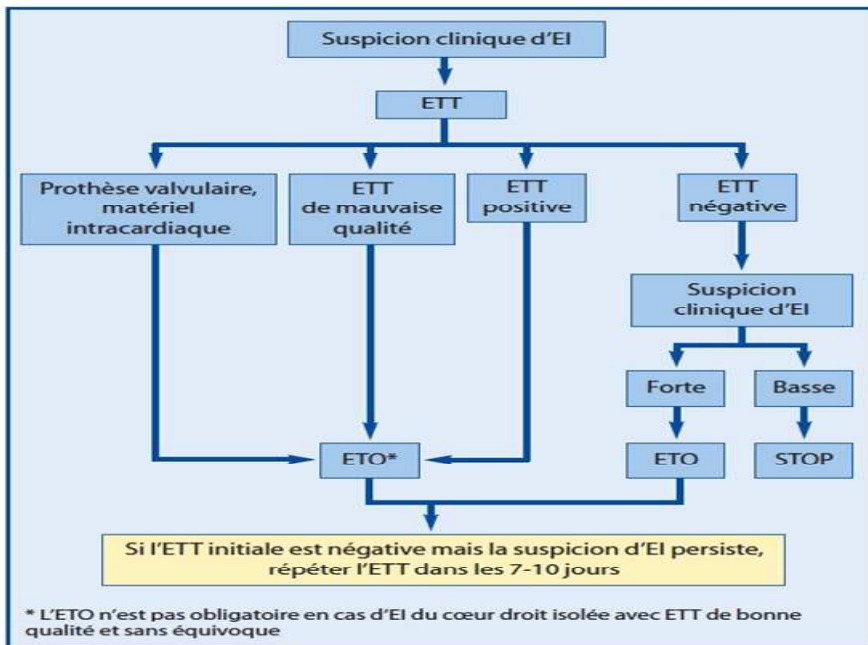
Suspicion clinique d'EI

ETT

Prothèse valvulaire, matériel intracardiaque

ETT de mauvaise qualité

ETT positive

ETT négative

Suspicion clinique d'EI

Forte

Basse

ETO*

ETO

STOP

Si l'ETT initiale est négative mais la suspicion d'EI persiste, répéter l'ETT dans les 7-10 jours

* L'ETO n'est pas obligatoire en cas d'EI du cœur droit isolée avec ETT de bonne qualité et sans équivoque